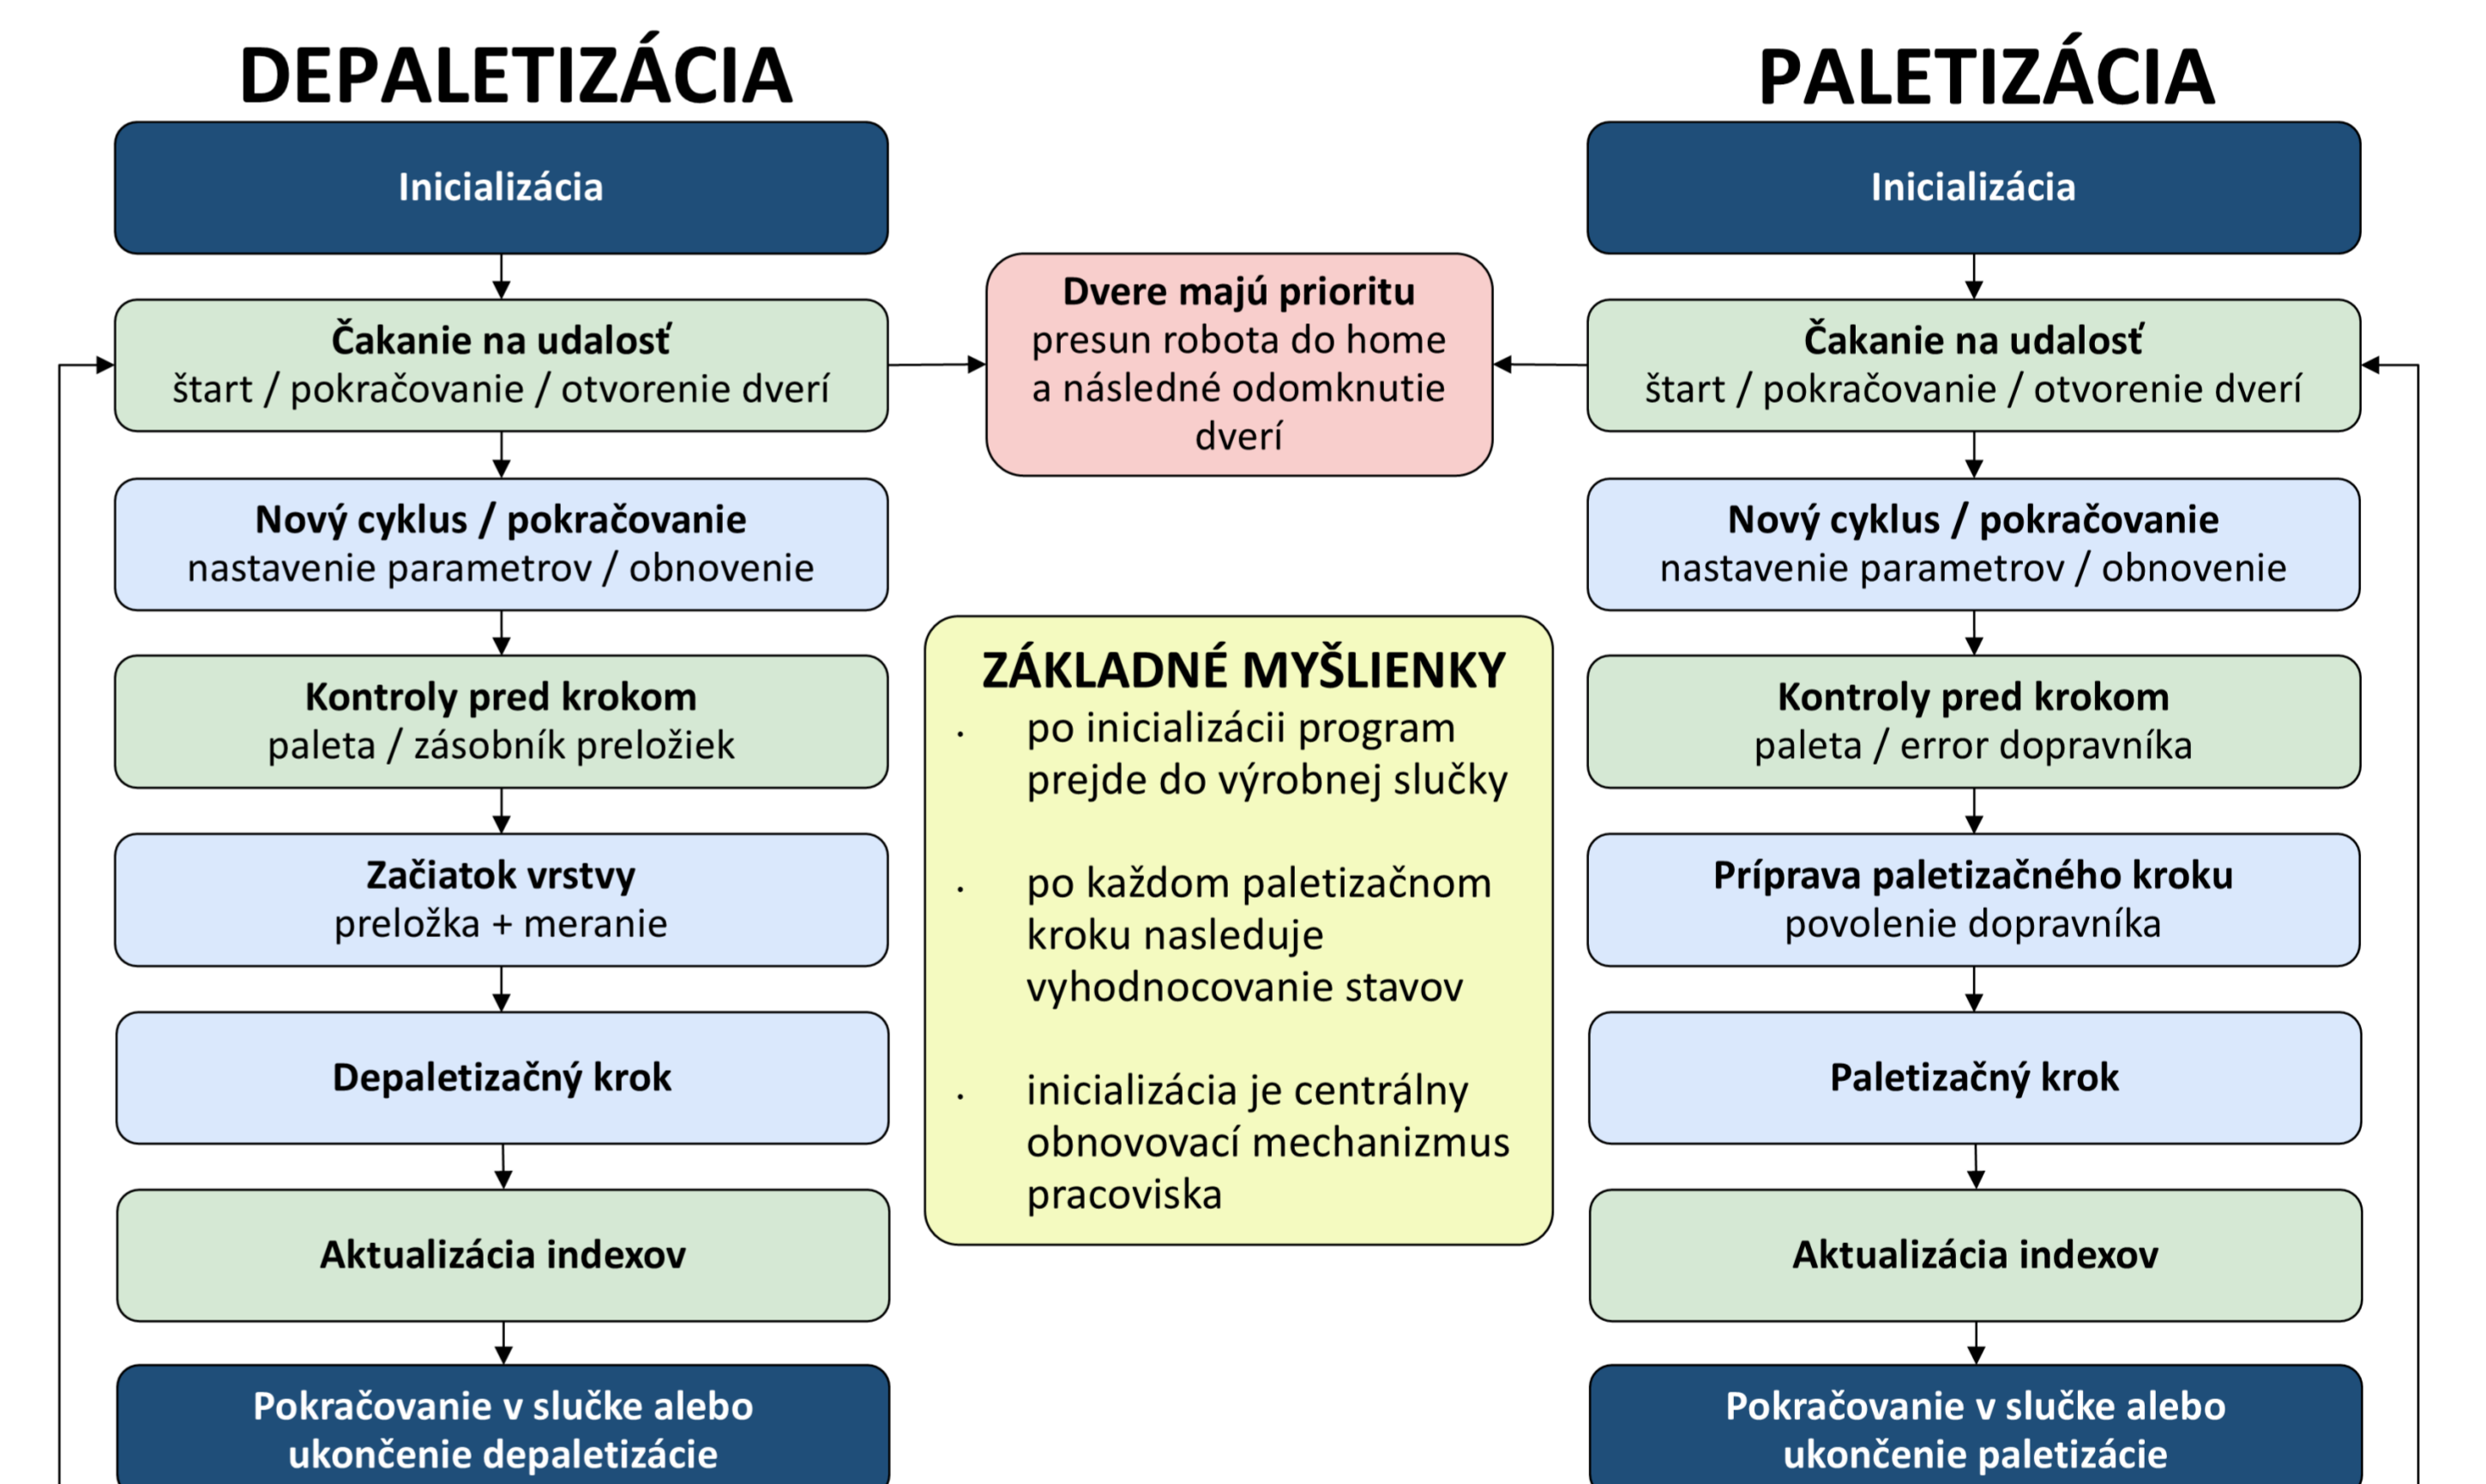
DEPALETIZÁCIA

Inicializácia

Čakanie na udalosť
štart / pokračovanie / otvorenie dverí

Nový cyklus / pokračovanie
nastavenie parametrov / obnovenie

Kontroly pred krokom
paleta / zásobník preložiek

Začiatok vrstvy
preložka + meranie

Depaletizačný krok

Aktualizácia indexov

Pokračovanie v slučke alebo ukončenie depaletizácie

Dvere majú prioritu
presun robota do home a následné odomknutie dverí

ZÁKLADNÉ MYŠLIENKY
• po inicializácii program prejde do výrobnej slučky
• po každom paletizačnom kroku nasleduje vyhodnocovanie stavov
• inicializácia je centrálny obnovovací mechanizmus pracoviska

PALETIZÁCIA

Inicializácia

Čakanie na udalosť
štart / pokračovanie / otvorenie dverí

Nový cyklus / pokračovanie
nastavenie parametrov / obnovenie

Kontroly pred krokom
paleta / error dopravníka

Príprava paletizačného kroku
povolenie dopravníka

Paletizačný krok

Aktualizácia indexov

Pokračovanie v slučke alebo ukončenie paletizácie